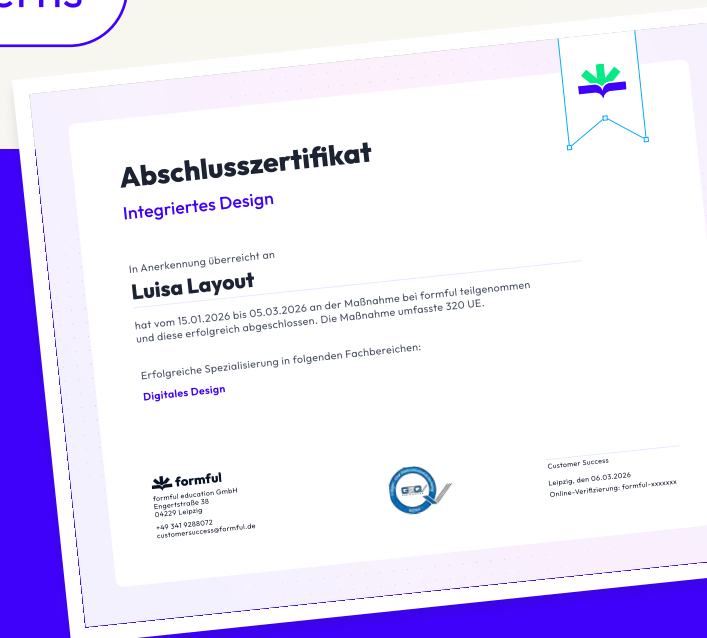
erns

Abschlusszertifikat

Integriertes Design

In Anerkennung überreicht an

Luisa Layout

hat vom 15.01.2026 bis 05.03.2026 an der Maßnahme bei formful teilgenommen und diese erfolgreich abgeschlossen. Die Maßnahme umfasste 320 UE.

Erfolgreiche Spezialisierung in folgenden Fachbereichen:

Digitales Design

formful

formful education GmbH
Engertstraße 38
04229 Leipzig

+49 341 9288072
customersuccess@formful.de

Customer Success

Leipzig, den 06.03.2026
Online-Verifizierung: formful-xxxxxxx